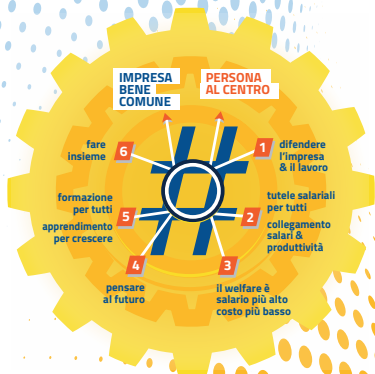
IMPRESA BENE COMUNE

PERSONA AL CENTRO

1 difendere l'impresa & il lavoro

2 tutele salariali per tutti
collegamento salari & produttività

3 il welfare è salario più alto costo più basso

4 pensare al futuro

5 formazione per tutti
apprendimento per crescere

6 fare insieme